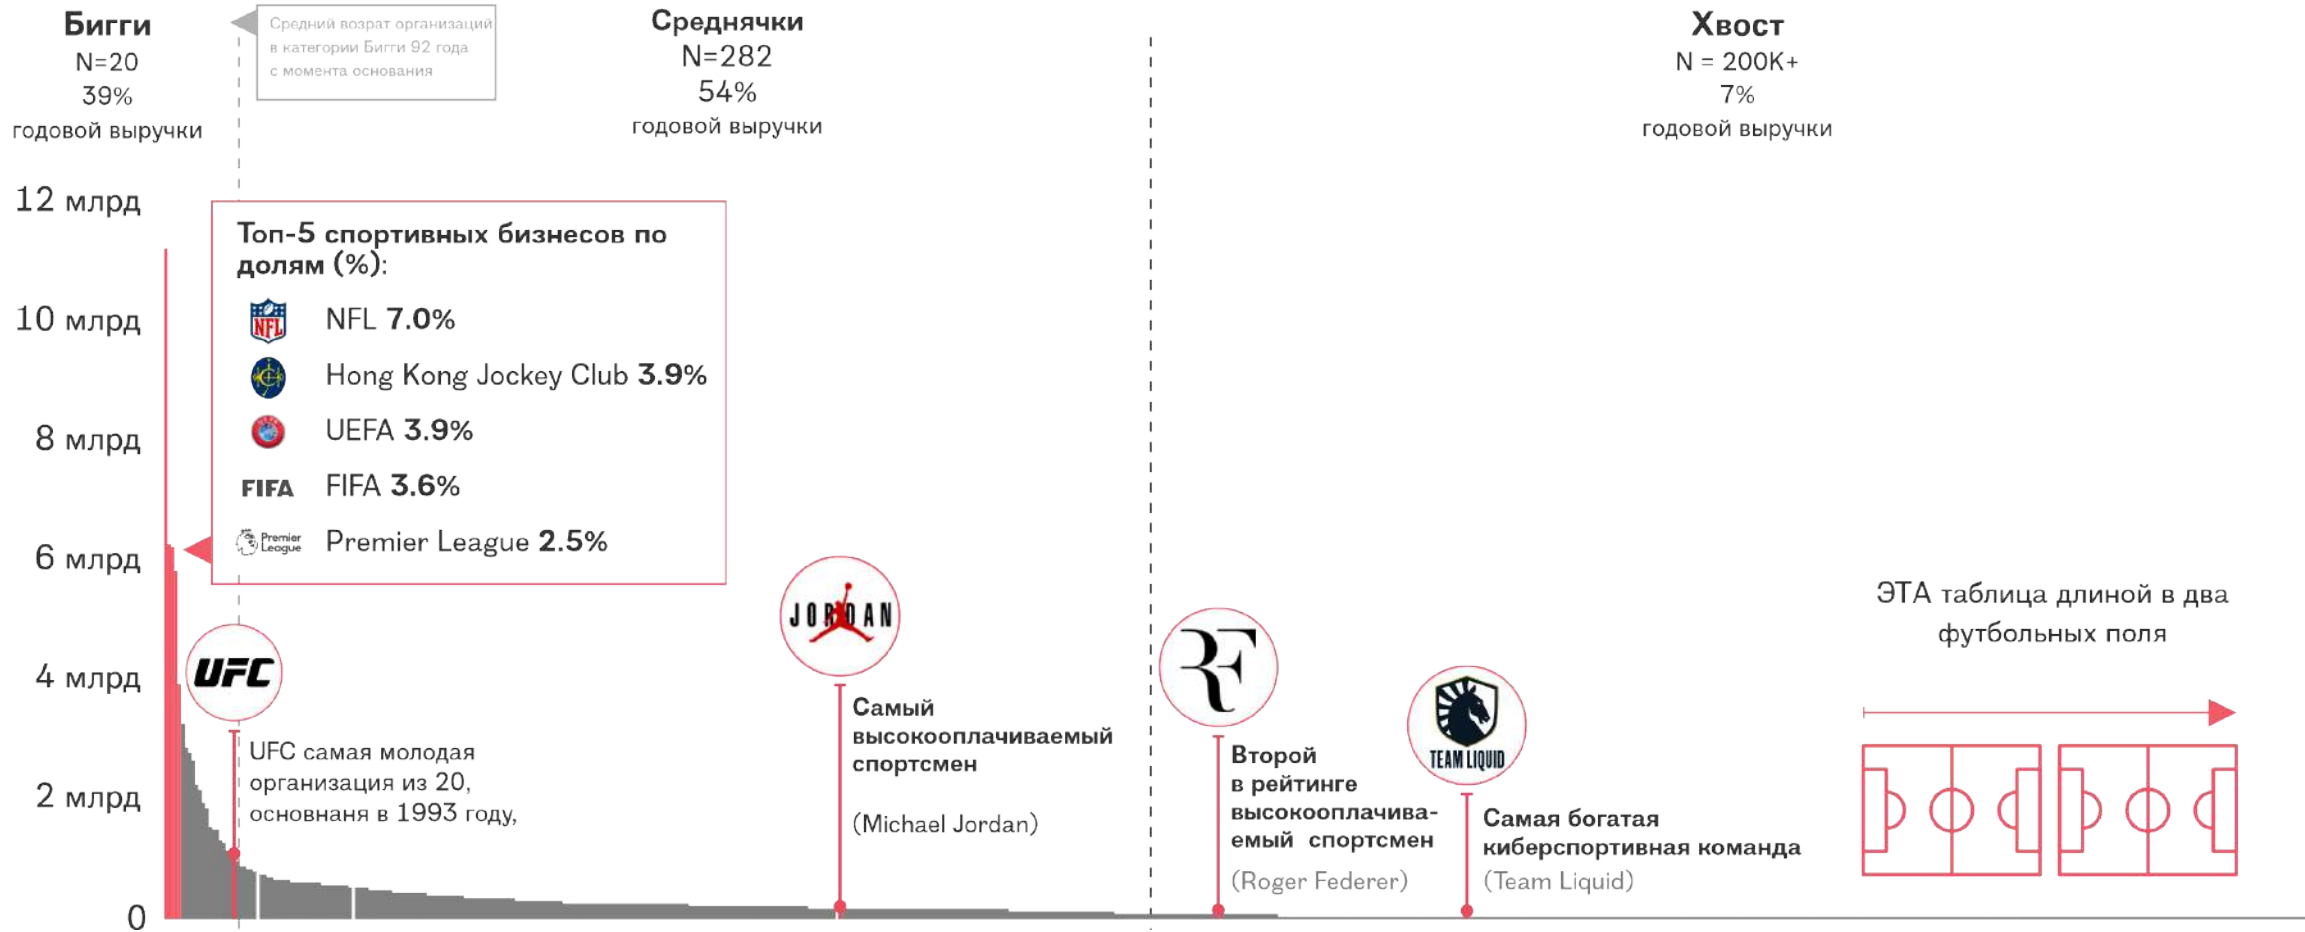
Бигги
N=20
39%
годовой выручки

Средний возрат организаций в категории Бигги 92 года с момента основания

Среднячки
N=282
54%
годовой выручки

Хвост
N = 200K+
7%
годовой выручки

12 млрд
10 млрд
8 млрд
6 млрд
4 млрд
2 млрд
0

Топ-5 спортивных бизнесов по долям (%):

NFL **7.0%**
Hong Kong Jockey Club **3.9%**
UEFA **3.9%**
FIFA FIFA **3.6%**
Premier League Premier League **2.5%**

UFC
UFC самая молодая организация из 20, основнаня в 1993 году,

JORDAN
Самый высокооплачиваемый спортсмен

(Michael Jordan)

Второй в рейтинге высокооплачиваемый спортсмен
(Roger Federer)

TEAM LIQUID
Самая богатая киберспортивная команда
(Team Liquid)

ЭТА таблица длиной в два футбольных поля